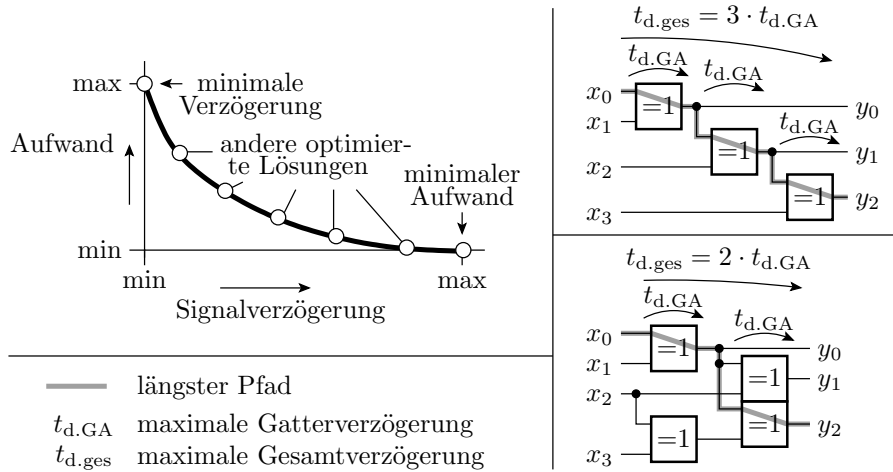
max
minimale Verzögerung

Aufwand

andere optimierte Lösungen

minimaler Aufwand

min

min

max

Signalverzögerung

längster Pfad

$t_{\mathrm{d.GA}}$ maximale Gatterverzögerung

$t_{\mathrm{d.ges}}$ maximale Gesamtverzögerung

$t_{\mathrm{d.ges}} = 3 \cdot t_{\mathrm{d.GA}}$

$t_{\mathrm{d.GA}}$

$t_{\mathrm{d.GA}}$

$t_{\mathrm{d.GA}}$

$x_0$

$x_1$

$x_2$

$x_3$

=1

=1

=1

$y_0$

$y_1$

$y_2$

$t_{\mathrm{d.ges}} = 2 \cdot t_{\mathrm{d.GA}}$

$t_{\mathrm{d.GA}}$

$t_{\mathrm{d.GA}}$

$x_0$

$x_1$

$x_2$

$x_3$

=1

=1

=1

=1

$y_0$

$y_1$

$y_2$